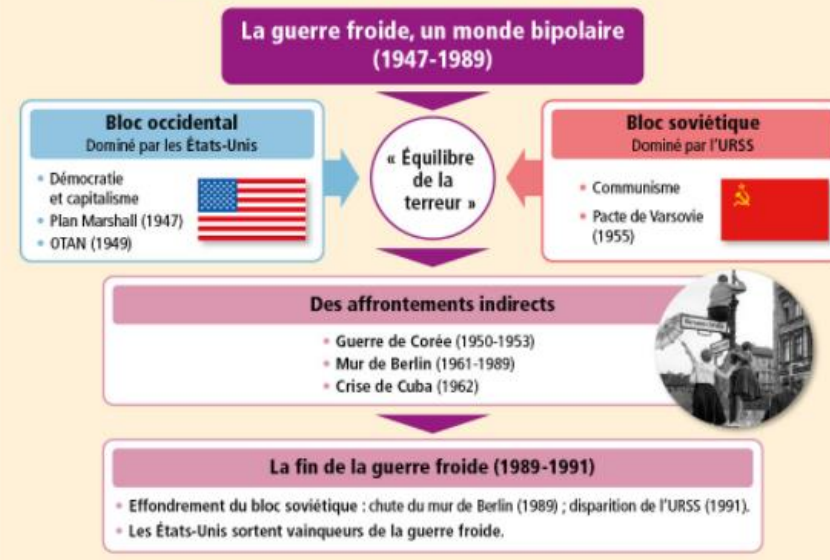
La guerre froide, un monde bipolaire
(1947-1989)

Bloc occidental
Dominé par les États-Unis

• Démocratie et capitalisme
• Plan Marshall (1947)
• OTAN (1949)

« Équilibre de la terreur »

Bloc soviétique
Dominé par l'URSS

• Communisme
• Pacte de Varsovie (1955)

Des affrontements indirects

• Guerre de Corée (1950-1953)
• Mur de Berlin (1961-1989)
• Crise de Cuba (1962)

La fin de la guerre froide (1989-1991)

• Effondrement du bloc soviétique : chute du mur de Berlin (1989) ; disparition de l'URSS (1991).
• Les États-Unis sortent vainqueurs de la guerre froide.